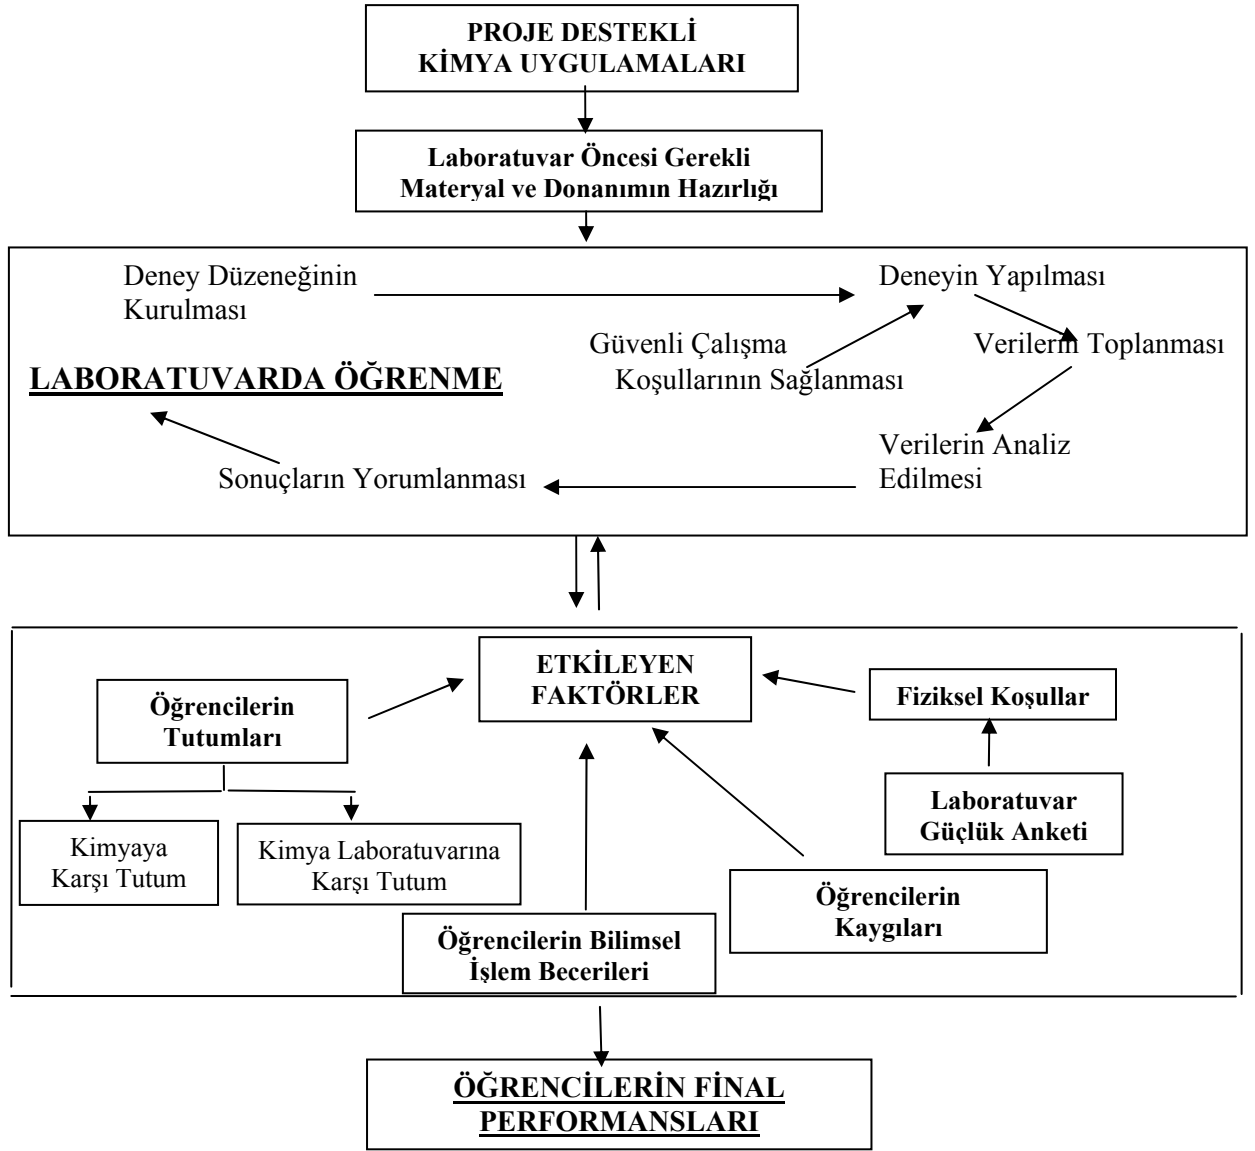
PROJE DESTEKLİ KİMYA UYGULAMALARI

Laboratuvar Öncesi Gerekli Materyal ve Donanımın Hazırlığı

Deney Düzeneğinin Kurulması

Deneyin Yapılması

Güvenli Çalışma Koşullarının Sağlanması

Verilerin Toplanması

LABORATUVARDA ÖĞRENME

Verilerin Analiz Edilmesi

Sonuçların Yorumlanması

ETKİLEYEN FAKTÖRLER

Öğrencilerin Tutumları

Fiziksel Koşullar

Laboratuvar Güçlük Anketi

Kimyaya Karşı Tutum

Kimya Laboratuvarına Karşı Tutum

Öğrencilerin Kaygıları

Öğrencilerin Bilimsel İşlem Becerileri

ÖĞRENCİLERİN FİNAL PERFORMANSLARI